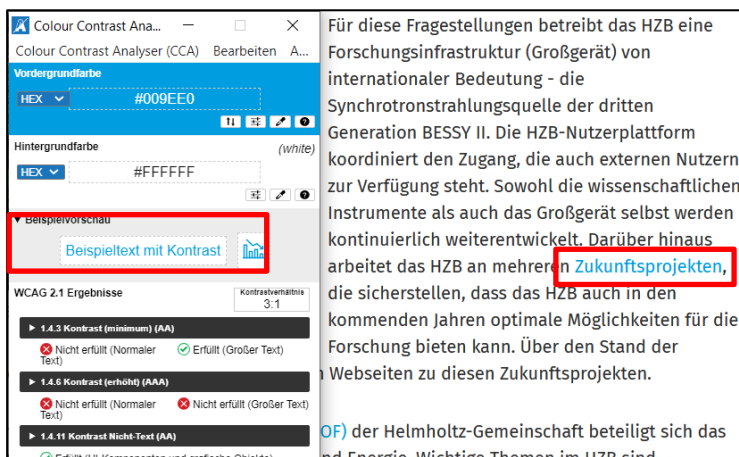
Colour Contrast Ana...
Colour Contrast Analyser (CCA) Bearbeiten A...
Vordergrundfarbe
HEX
#009EE0
Hintergrundfarbe
(white)
HEX
#FFFFFF
▼ Beispielvorschau
Beispieltext mit Kontrast
WCAG 2.1 Ergebnisse
Kontrastverhältnis
3:1
▶ 1.4.3 Kontrast (minimum) (AA)
Nicht erfüllt (Normaler Text)
Erfüllt (Großer Text)
▶ 1.4.6 Kontrast (erhöht) (AAA)
Nicht erfüllt (Normaler Text)
Nicht erfüllt (Großer Text)
▶ 1.4.11 Kontrast Nicht-Text (AA)
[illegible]

Für diese Fragestellungen betreibt das HZB eine Forschungsinfrastruktur (Großgerät) von internationaler Bedeutung - die Synchrotronstrahlungsquelle der dritten Generation BESSY II. Die HZB-Nutzerplattform koordiniert den Zugang, die auch externen Nutzern zur Verfügung steht. Sowohl die wissenschaftlichen Instrumente als auch das Großgerät selbst werden kontinuierlich weiterentwickelt. Darüber hinaus arbeitet das HZB an mehreren Zukunftsprojekten, die sicherstellen, dass das HZB auch in den kommenden Jahren optimale Möglichkeiten für die Forschung bieten kann. Über den Stand der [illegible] Webseiten zu diesen Zukunftsprojekten.

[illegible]OF) der Helmholtz-Gemeinschaft beteiligt sich das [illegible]nd Energie. Wichtige Themen im HZB sind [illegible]